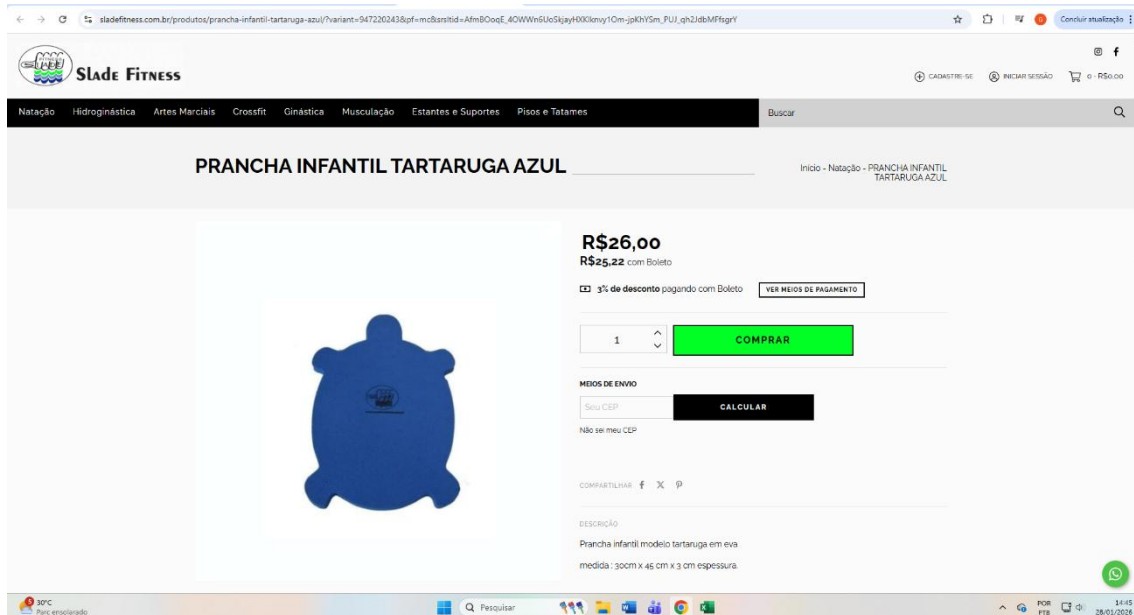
sladefitness.com.br/produtos/prancha-infantil-tartaruga-azul/?variant=947220243&pf=mc&srsltid=AfmBOoqE_4OWWn6UoSkjayHXKlknvy1Om-jpKhYSm_PUJ_qh2JdbMFfsgrY

Concluir atualização

Slade Fitness

CADASTRE-SE INICIAR SESSÃO 0 - R$0,00

Natação Hidroginástica Artes Marciais Crossfit Ginástica Musculação Estantes e Suportes Pisos e Tatames

Buscar

PRANCHA INFANTIL TARTARUGA AZUL

Inicio - Natação - PRANCHA INFANTIL TARTARUGA AZUL

R$26,00
R$25,22 com Boleto

3% de desconto pagando com Boleto VER MEIOS DE PAGAMENTO

1 COMPRAR

MEIOS DE ENVIO

Seu CEP CALCULAR

Não sei meu CEP

COMPARTILHAR

DESCRIÇÃO

Prancha infantil modelo tartaruga em eva

medida : 30cm x 45 cm x 3 cm espessura.

30°C
Parc ensolarado

Pesquisar

POR PTB 14:45 28/01/2026